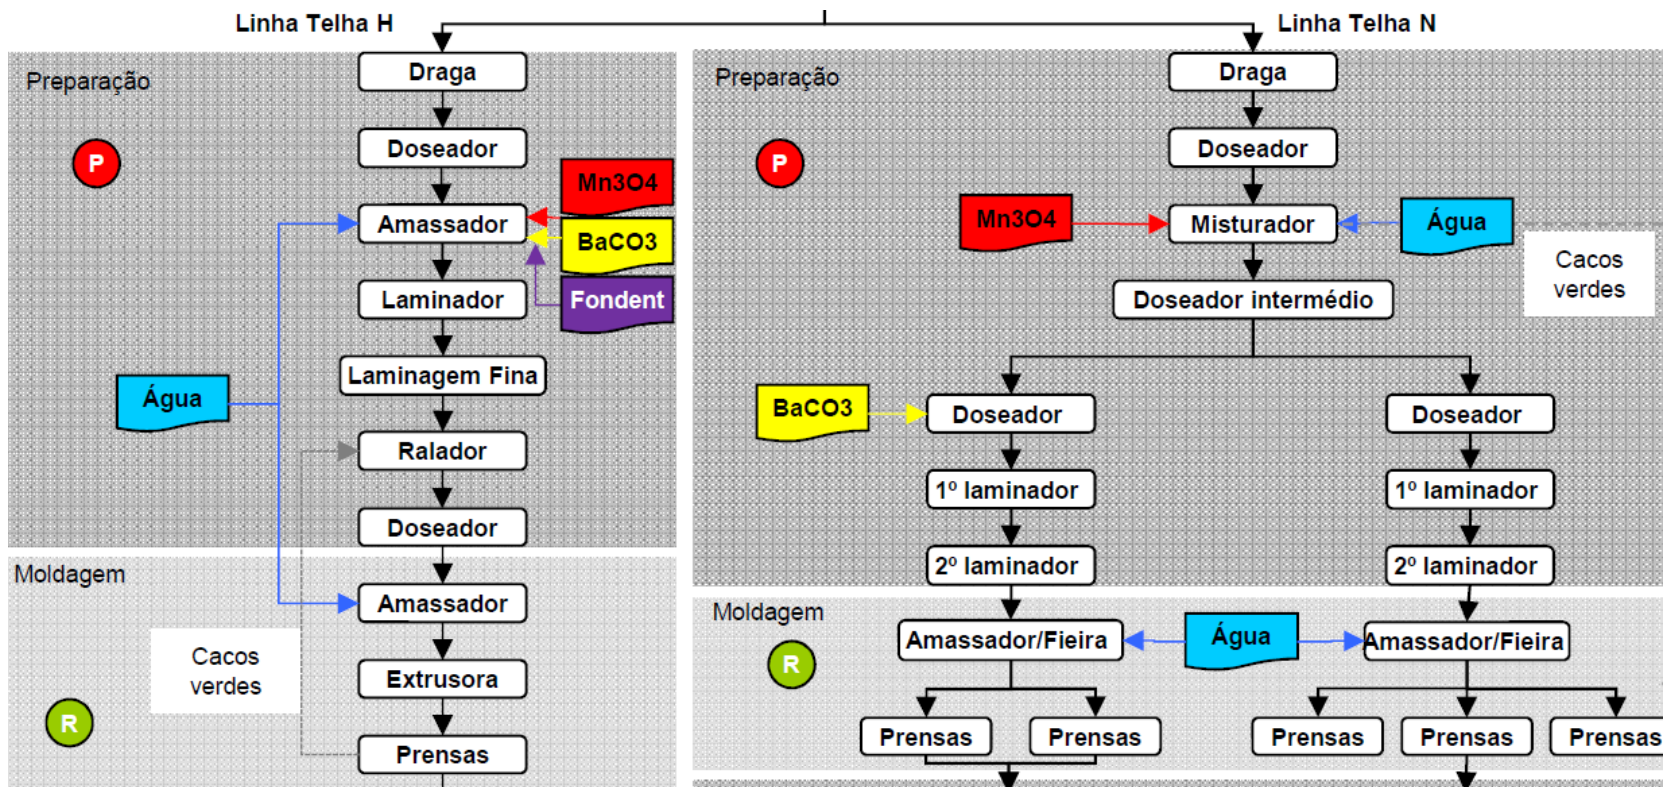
Linha Telha H

Linha Telha N

Preparação

P

Draga

Doseador

Mn3O4

Amassador

BaCO3

Laminador

Fondent

Laminagem Fina

Água

Ralador

Doseador

Moldagem

Amassador

Cacos verdes

Extrusora

R

Prensas

Preparação

P

Draga

Doseador

Mn3O4

Misturador

Água

Cacos verdes

Doseador intermédio

BaCO3

Doseador

Doseador

1º laminador

1º laminador

2º laminador

2º laminador

Moldagem

Amassador/Fieira

Água

Amassador/Fieira

R

Prensas

Prensas

Prensas

Prensas

Prensas